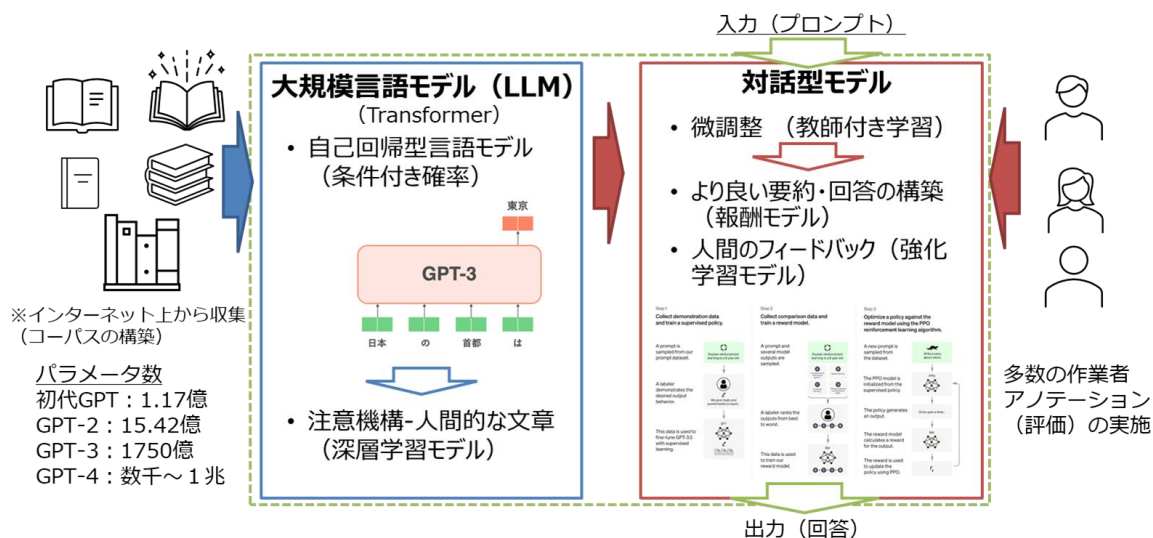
入力（プロンプト）

大規模言語モデル（LLM）
（Transformer）
・自己回帰型言語モデル（条件付き確率）

東京
GPT-3
日本　の　首都　は

・注意機構-人間的な文章（深層学習モデル）

対話型モデル
・微調整 （教師付き学習）
・より良い要約・回答の構築（報酬モデル）
・人間のフィードバック（強化学習モデル）

Step 1
Collect demonstration data and train a supervised policy.
A prompt is sampled from our prompt dataset.
A labeler demonstrates the desired output behavior.
This data is used to fine-tune GPT-3.5 with supervised learning.

Step 2
Collect comparison data and train a reward model.
A prompt and several model outputs are sampled.
A labeler ranks the outputs from best to worst.
This data is used to train our reward model.

Step 3
Optimize a policy against the reward model using the PPO reinforcement learning algorithm.
A new prompt is sampled from the dataset.
The PPO model is initialized from the supervised policy.
The policy generates an output.
The reward model calculates a reward for the output.
The reward is used to update the policy using PPO.

出力（回答）

※インターネット上から収集（コーパスの構築）

パラメータ数
初代GPT：1.17億
GPT-2：15.42億
GPT-3：1750億
GPT-4：数千～１兆

多数の作業者アノテーション（評価）の実施